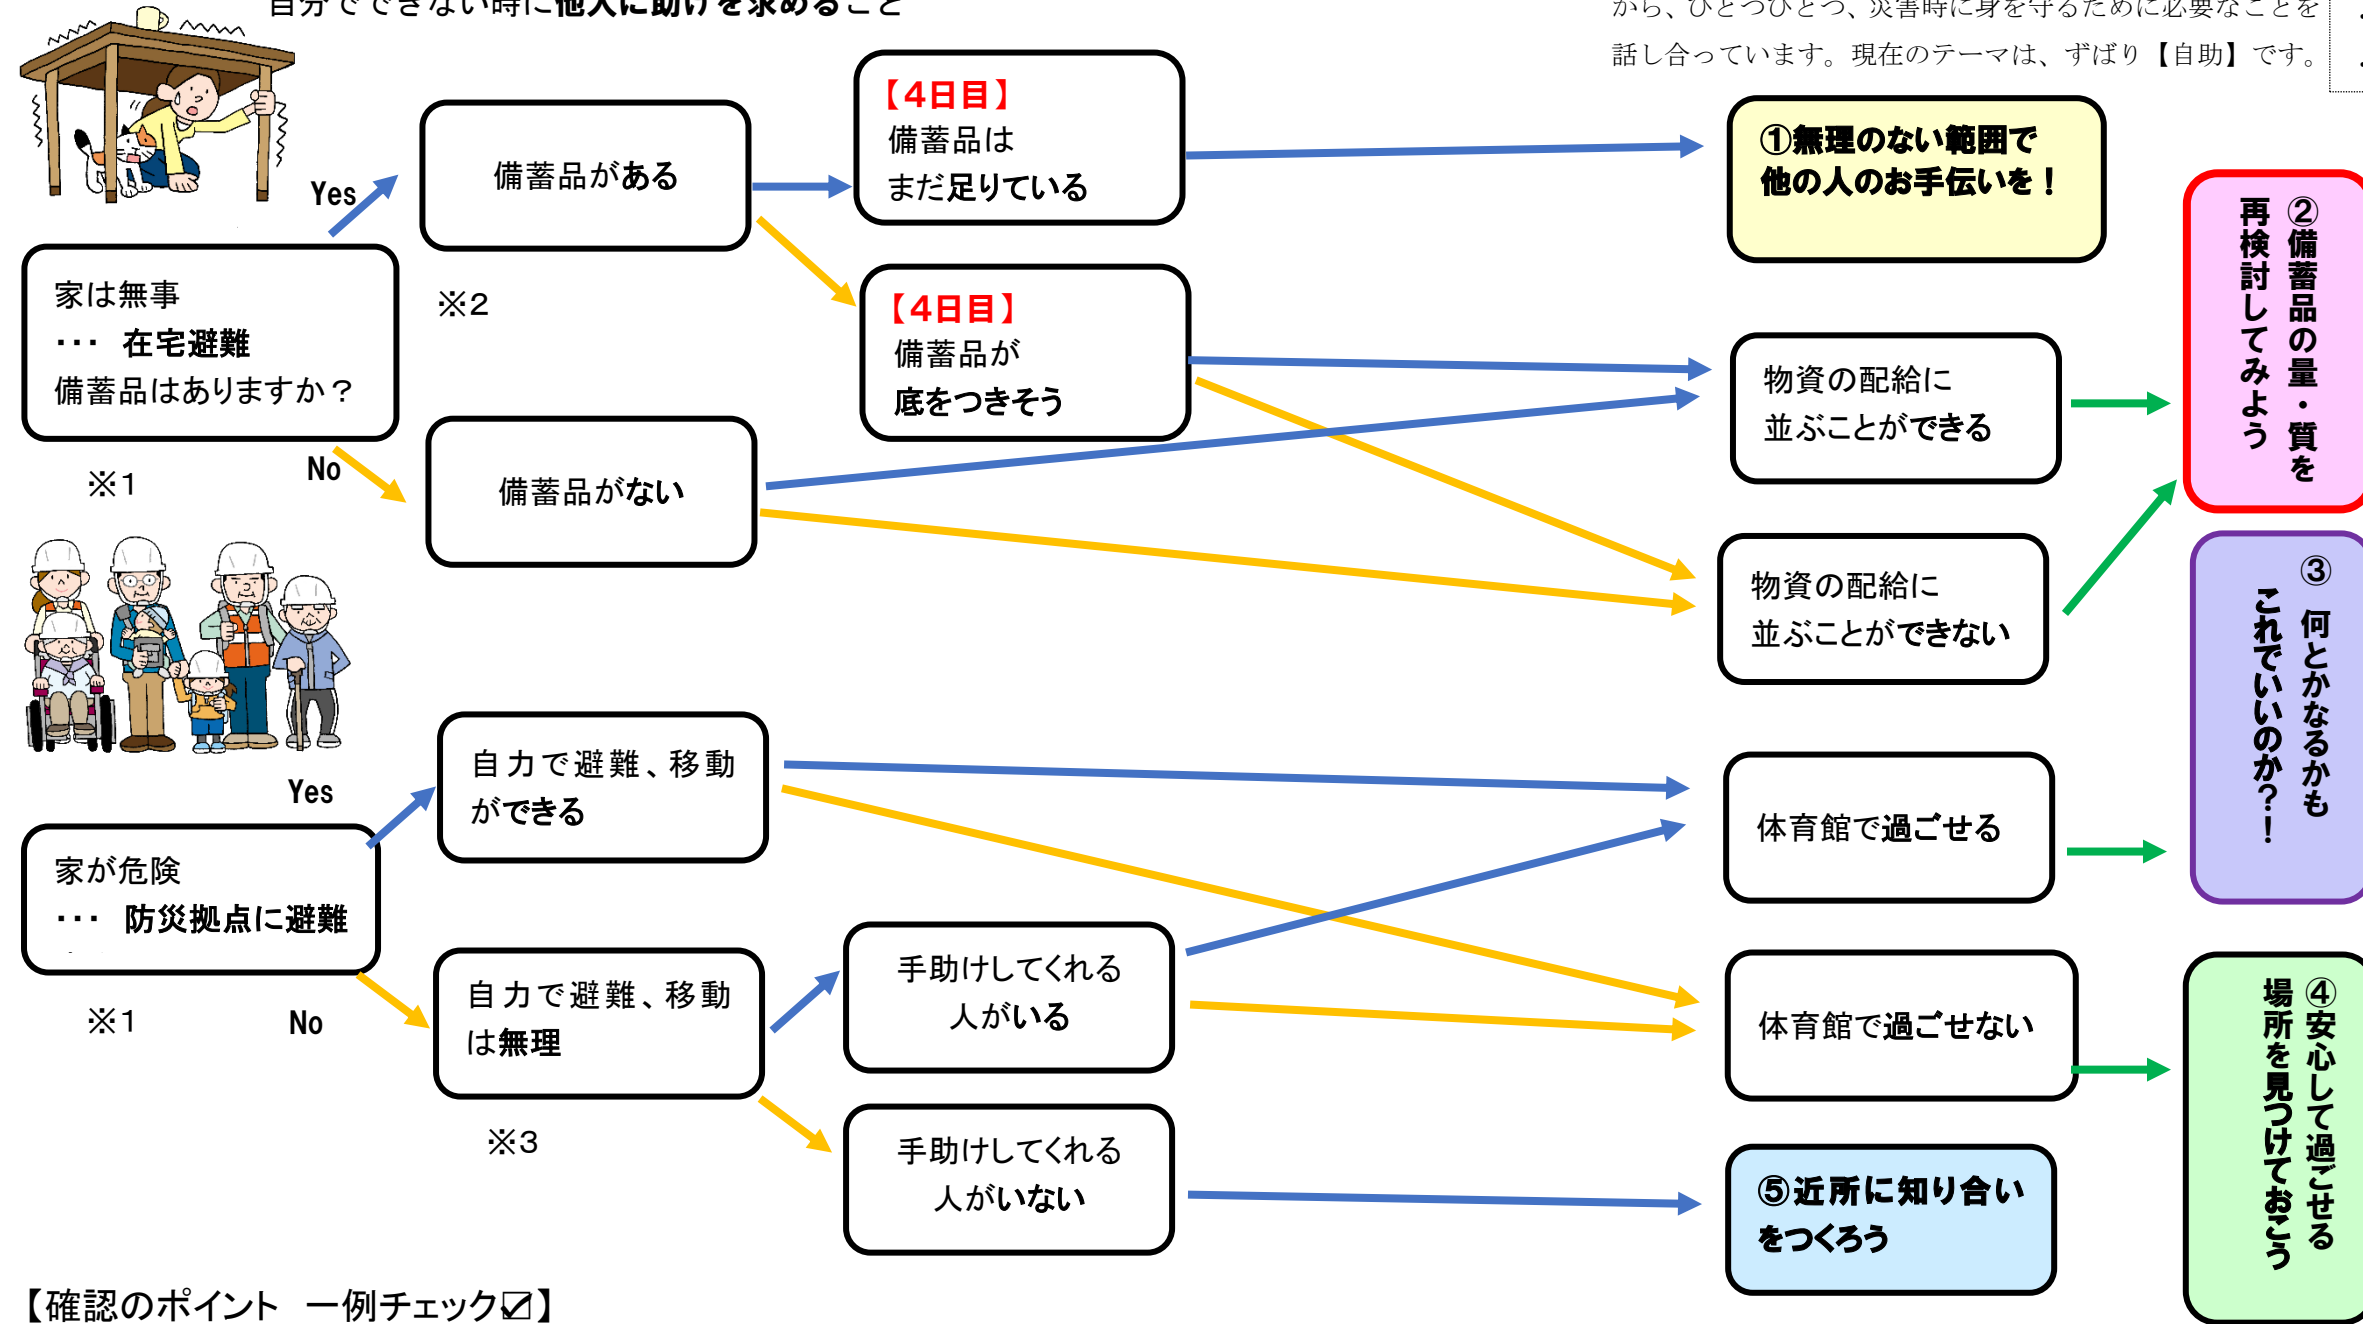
自分でできない時に他人に助けを求めること

から、ひとつひとつ、災害時に身を守るために必要なことを話し合っています。現在のテーマは、ずばり【自助】です。

家は無事
・・・ 在宅避難
備蓄品はありますか？

※1

Yes

No

備蓄品がある

※2

備蓄品がない

【4日目】
備蓄品は
まだ足りている

【4日目】
備蓄品が
底をつきそう

①無理のない範囲で
他の人のお手伝いを！

物資の配給に
並ぶことができる

物資の配給に
並ぶことができない

②備蓄品の量・質を
再検討してみよう

③何とかなるかも
これでいいのか？！

家が危険
・・・ 防災拠点に避難

※1

Yes

No

自力で避難、移動
ができる

自力で避難、移動
は無理

※3

手助けしてくれる
人がいる

手助けしてくれる
人がいない

体育館で過ごせる

体育館で過ごせない

⑤近所に知り合い
をつくろう

④安心して過ごせる
場所を見つけておこう

【確認のポイント 一例チェック☑】